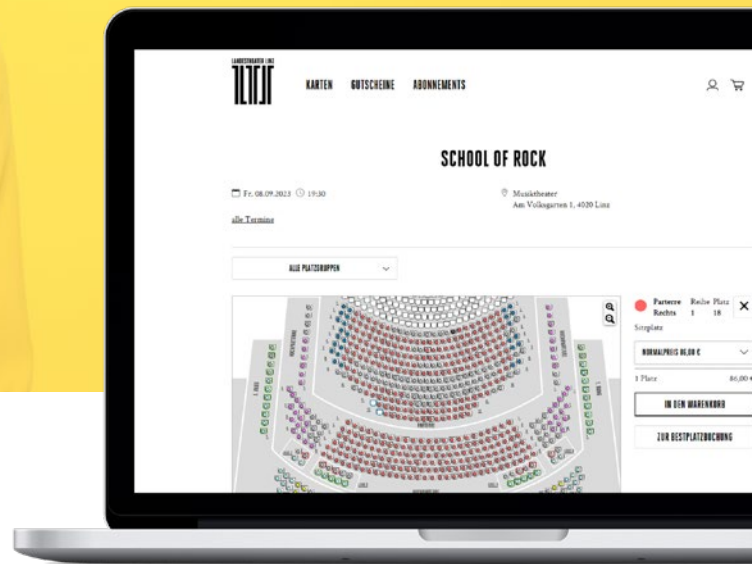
LANDESTHEATER LINZ

KARTEN GUTSCHEINE ABONNEMENTS

SCHOOL OF ROCK

Fr. 08.09.2023 19:30

alle Termine

Musiktheater
Am Volksgarten 1, 4020 Linz

ALLE PLATZGRUPPEN

Parterre Rechts Reihe 1 Platz 18

Sitzplatz

NORMALPREIS 86,00 €

1 Platz 86,00 €

IN DEN WARENKORB

ZUR BESTPLATZBUCHUNG